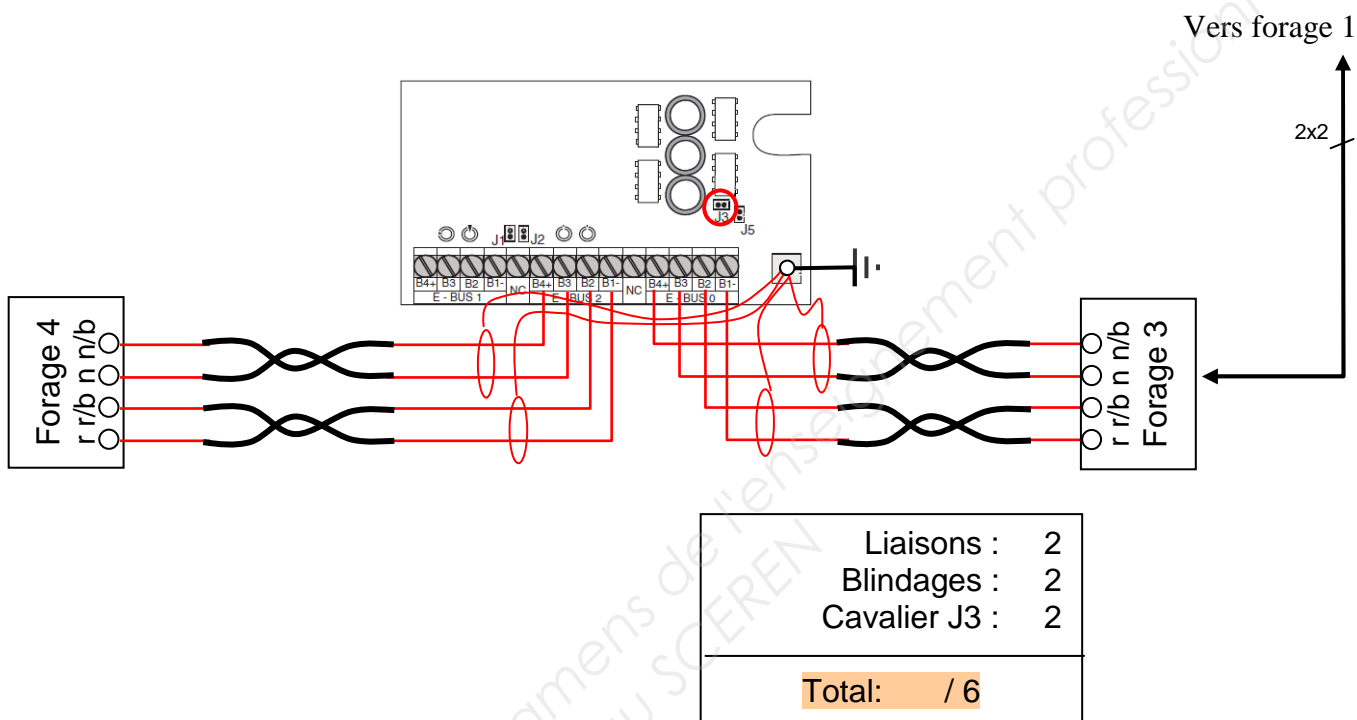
Vers forage 1

2x2

J1 J2

J3

J5

B4+ B3 B2 B1- NC B4+ B3 B2 B1- NC B4+ B3 B2 B1-

E - BUS 1   E - BUS 2   E - BUS 0

Forage 4
r r/b n n/b

r r/b n n/b
Forage 3

| Liaisons : | 2 |
|---|---|
| Blindages : | 2 |
| Cavalier J3 : | 2 |
| Total: | / 6 |

Examens de l'enseignement professionnel
Réseau SCEREN